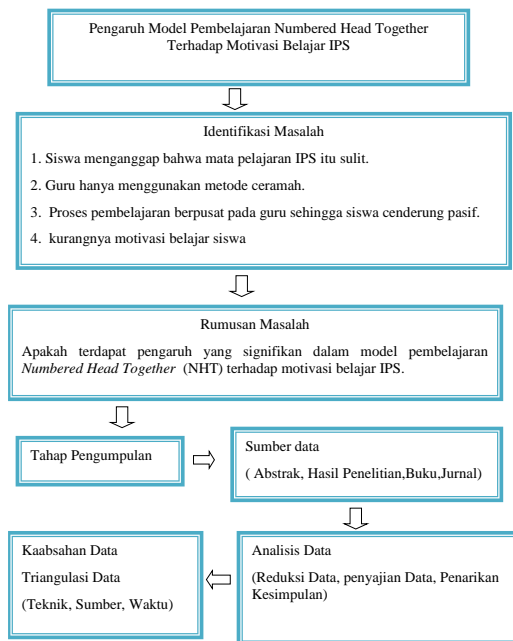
Pengaruh Model Pembelajaran Numbered Head Together Terhadap Motivasi Belajar IPS

Identifikasi Masalah

1. Siswa menganggap bahwa mata pelajaran IPS itu sulit.

2. Guru hanya menggunakan metode ceramah.

3. Proses pembelajaran berpusat pada guru sehingga siswa cenderung pasif.

4. kurangnya motivasi belajar siswa

Rumusan Masalah

Apakah terdapat pengaruh yang signifikan dalam model pembelajaran *Numbered Head Together* (NHT) terhadap motivasi belajar IPS.

Tahap Pengumpulan

Sumber data

( Abstrak, Hasil Penelitian,Buku,Jurnal)

Analisis Data

(Reduksi Data, penyajian Data, Penarikan Kesimpulan)

Kaabsahan Data

Triangulasi Data

(Teknik, Sumber, Waktu)